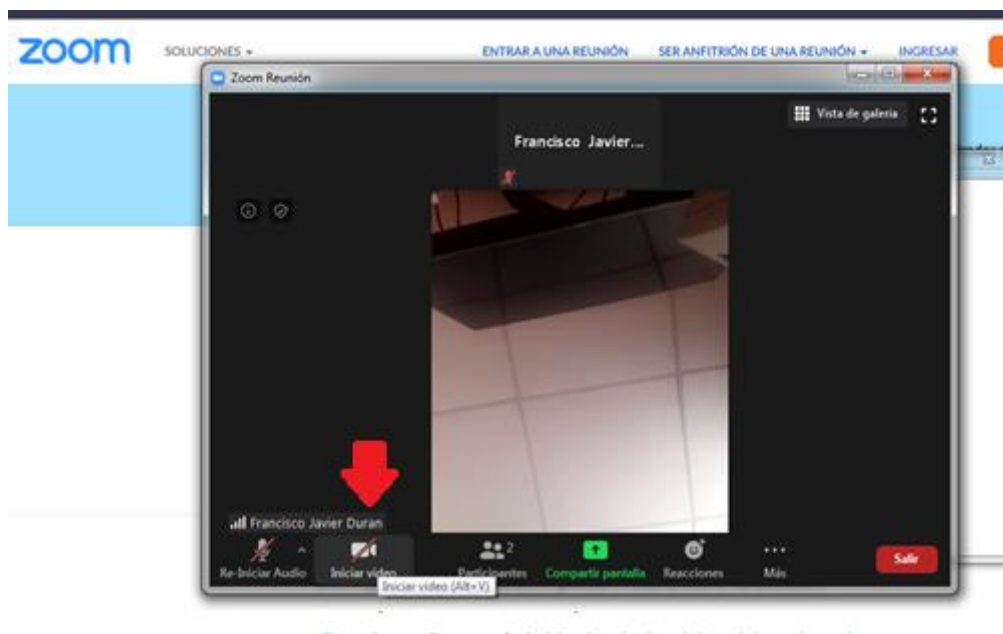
zoom SOLUCIONES ▾ ENTRAR A UNA REUNIÓN SER ANFITRIÓN DE UNA REUNIÓN ▾ INGRESAR

Zoom Reunión

Vista de galería

Francisco Javier...

Francisco Javier Duran

Re-Iniciar Audio

Iniciar video

Iniciar video (Alt+V)

Participantes 2

Compartir pantalla

Reacciones

Más

Salir